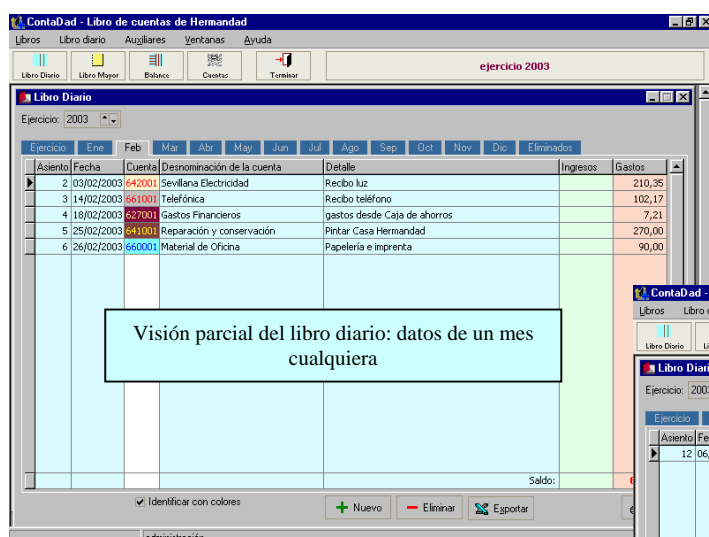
ContaDad - Libro de cuentas de Hermandad

Libros Libro diario Auxiliares Ventanas Ayuda

Libro Diario Libro Mayor Balance Cuentas Terminar

ejercicio 2003

Libro Diario

Ejercicio: 2003

Ejercicio Ene Feb Mar Abr May Jun Jul Ago Sep Oct Nov Dic Eliminados

| Asiento | Fecha | Cuenta | Desnominación de la cuenta | Detalle | Ingresos | Gastos |
|---|---|---|---|---|---|---|
| 2 | 03/02/2003 | 642001 | Sevillana Electricidad | Recibo luz | | 210,35 |
| 3 | 14/02/2003 | 661001 | Telefónica | Recibo teléfono | | 102,17 |
| 4 | 18/02/2003 | 627001 | Gastos Financieros | gastos desde Caja de ahorros | | 7,21 |
| 5 | 25/02/2003 | 641001 | Reparación y conservación | Pintar Casa Hermandad | | 270,00 |
| 6 | 26/02/2003 | 660001 | Material de Oficina | Papelería e imprenta | | 90,00 |

Visión parcial del libro diario: datos de un mes cualquiera

Saldo:

Identificar con colores

Nuevo Eliminar Exportar

ContaDad -

Libros Libro

Libro Diario

Libro Diari

Ejercicio: 200

Ejercicio

Asiento Fe

12 06,